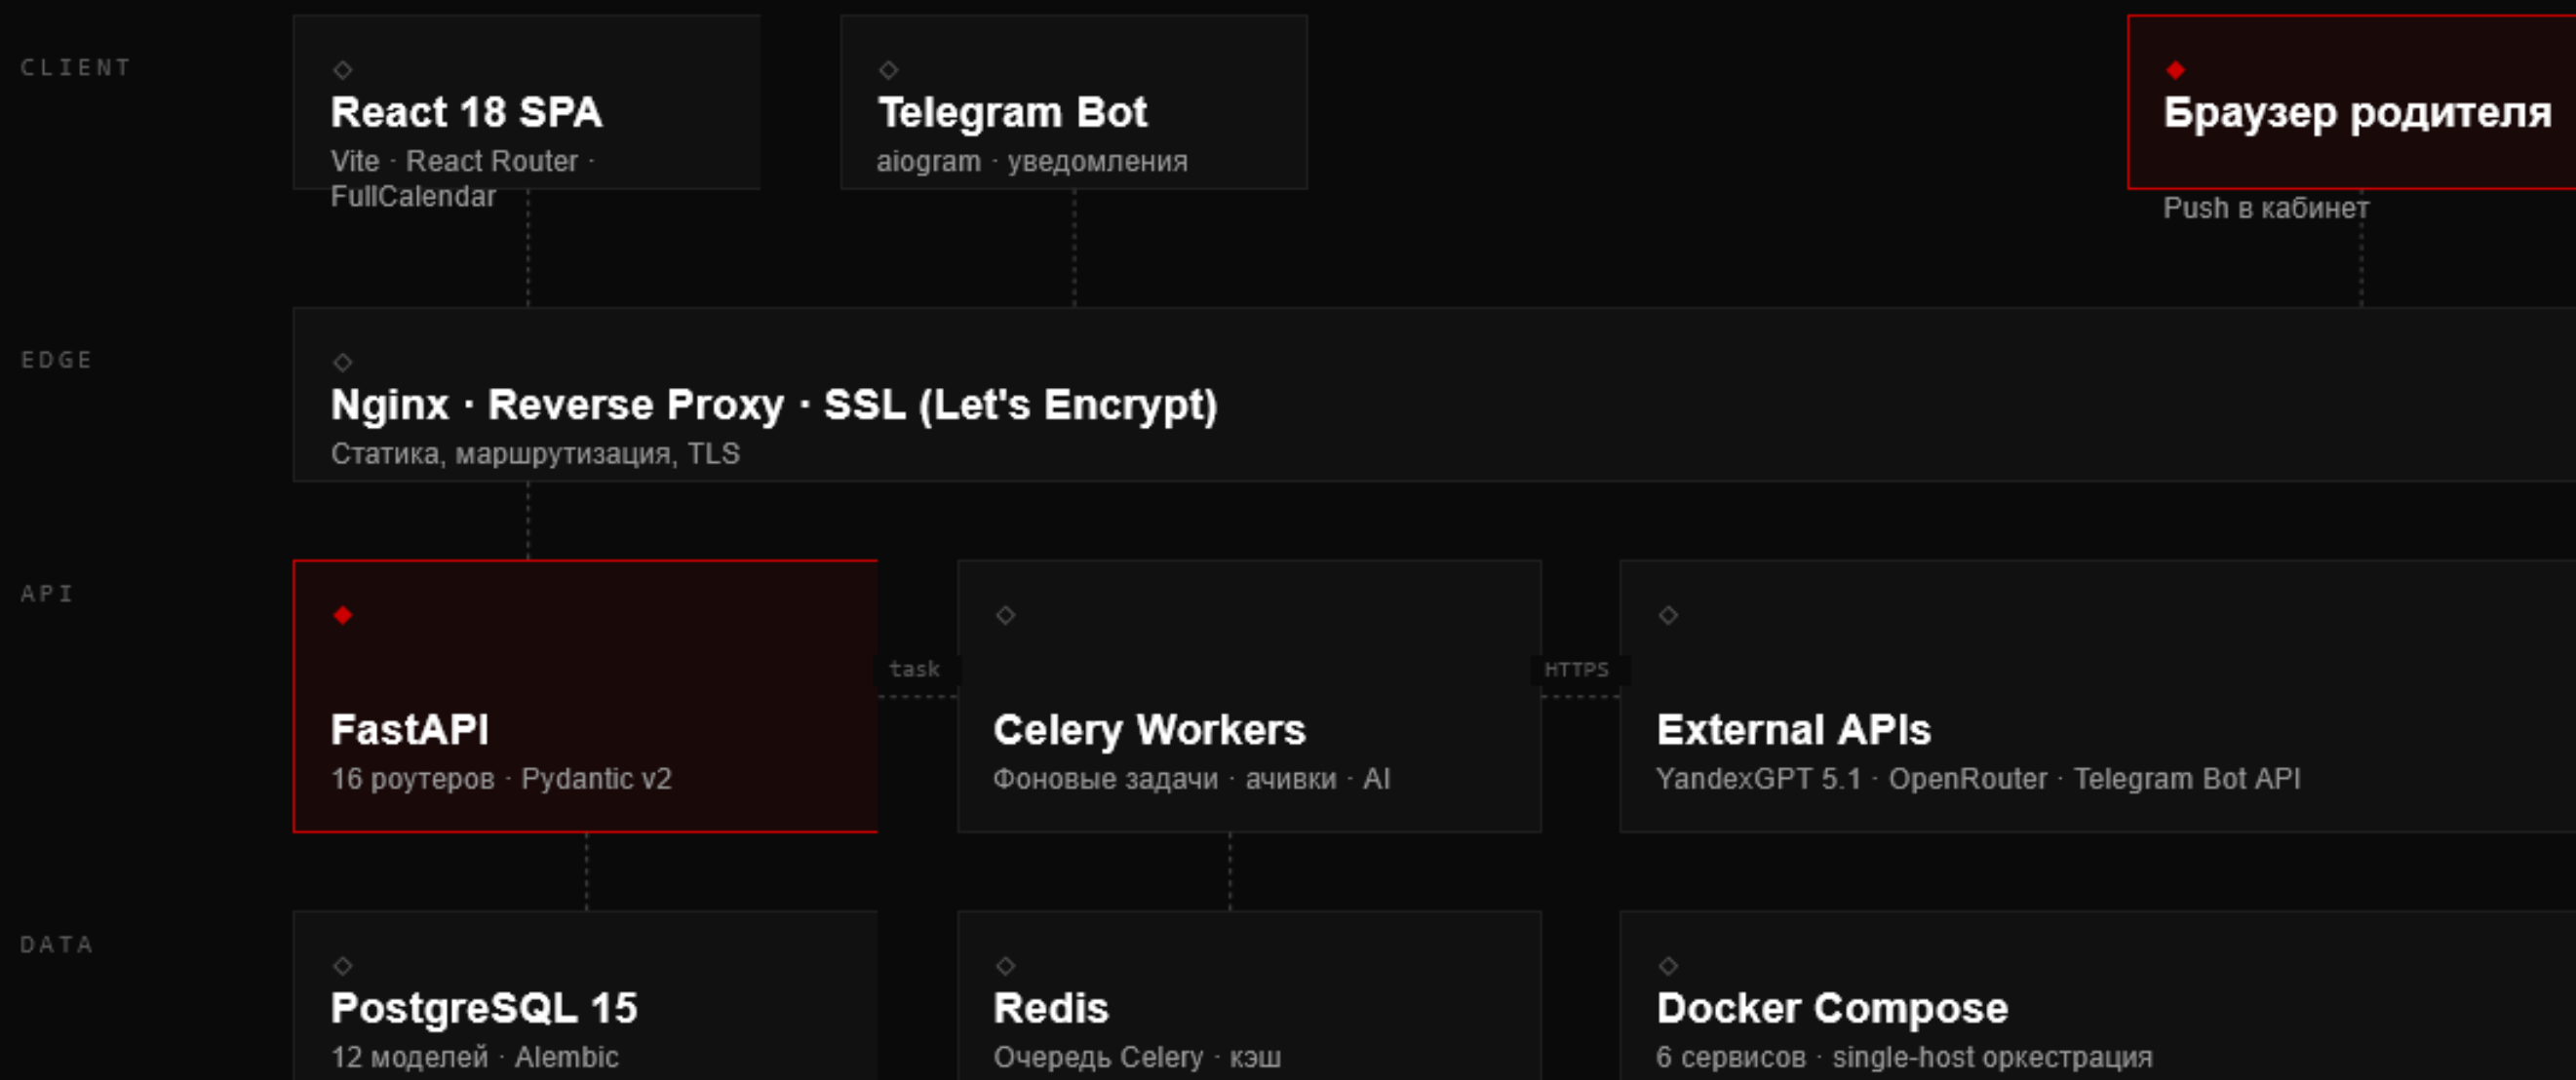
CLIENT

◇
React 18 SPA
Vite · React Router · FullCalendar

◇
Telegram Bot
aiogram · уведомления

◆
Браузер родителя
Push в кабинет

EDGE

◇
Nginx · Reverse Proxy · SSL (Let's Encrypt)
Статика, маршрутизация, TLS

API

◆
FastAPI
16 роутеров · Pydantic v2

task

◇
Celery Workers
Фоновые задачи · ачивки · AI

HTTPS

◇
External APIs
YandexGPT 5.1 · OpenRouter · Telegram Bot API

DATA

◇
PostgreSQL 15
12 моделей · Alembic

◇
Redis
Очередь Celery · кэш

◇
Docker Compose
6 сервисов · single-host оркестрация